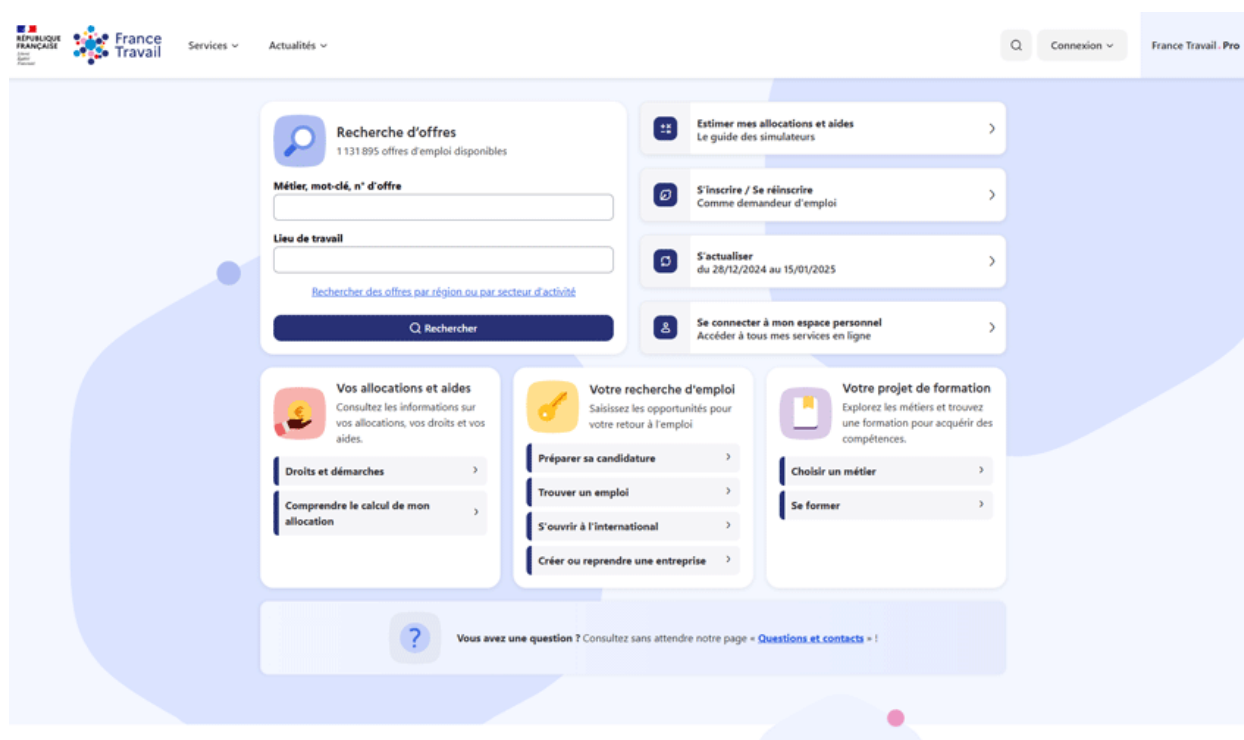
RÉPUBLIQUE FRANÇAISE
Liberté Égalité Fraternité

France Travail

Services
Actualités

Connexion
France Travail . Pro

Recherche d'offres
1 131 895 offres d'emploi disponibles

Métier, mot-clé, n° d'offre

Lieu de travail

Rechercher des offres par région ou par secteur d'activité

Rechercher

Estimer mes allocations et aides
Le guide des simulateurs

S'inscrire / Se réinscrire
Comme demandeur d'emploi

S'actualiser
du 28/12/2024 au 15/01/2025

Se connecter à mon espace personnel
Accéder à tous mes services en ligne

Vos allocations et aides
Consultez les informations sur vos allocations, vos droits et vos aides.

Droits et démarches

Comprendre le calcul de mon allocation

Votre recherche d'emploi
Saisissez les opportunités pour votre retour à l'emploi

Préparer sa candidature

Trouver un emploi

S'ouvrir à l'international

Créer ou reprendre une entreprise

Votre projet de formation
Explorez les métiers et trouvez une formation pour acquérir des compétences.

Choisir un métier

Se former

Vous avez une question ? Consultez sans attendre notre page « Questions et contacts » !